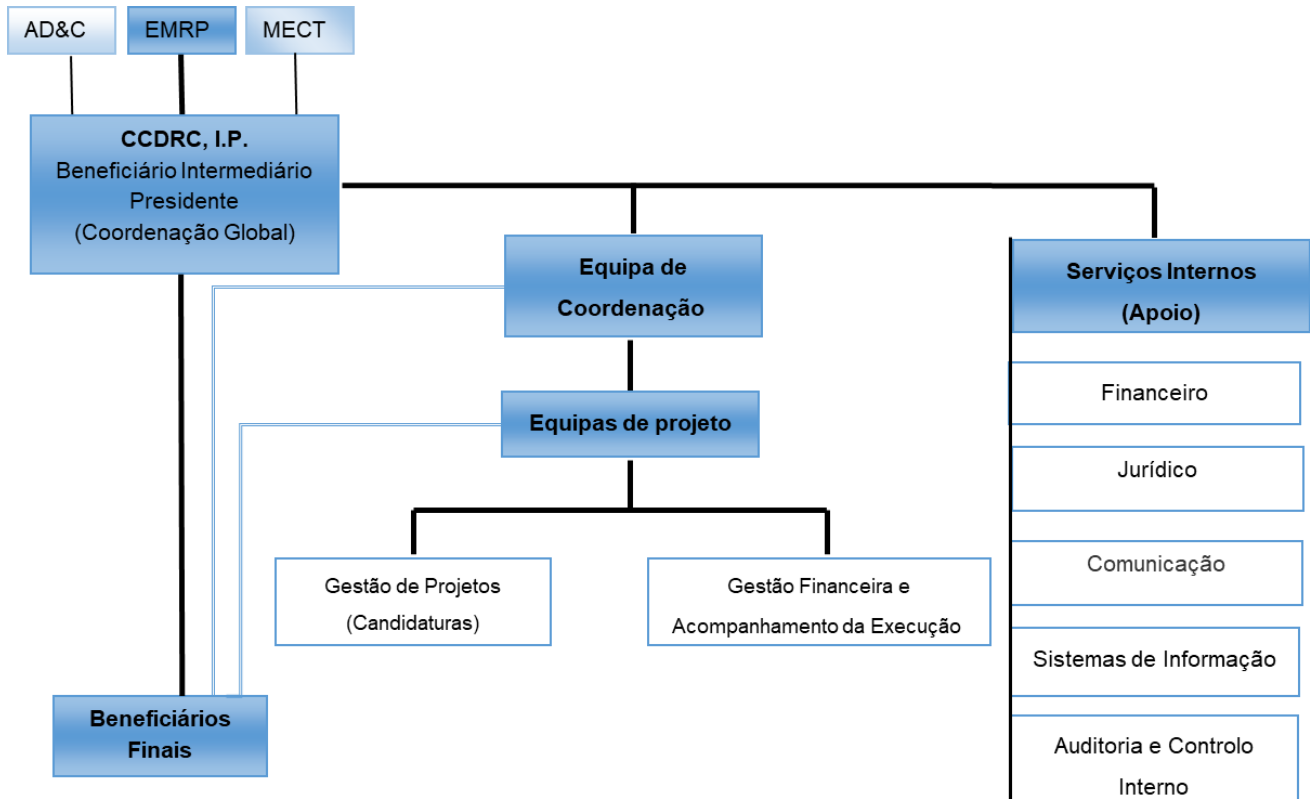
AD&C

EMRP

MECT

CCDRC, I.P.
Beneficiário Intermediário
Presidente
(Coordenação Global)

Equipa de Coordenação

Serviços Internos (Apoio)

Equipas de projeto

Financeiro

Jurídico

Comunicação

Sistemas de Informação

Auditoria e Controlo Interno

Gestão de Projetos (Candidaturas)

Gestão Financeira e Acompanhamento da Execução

Beneficiários Finais